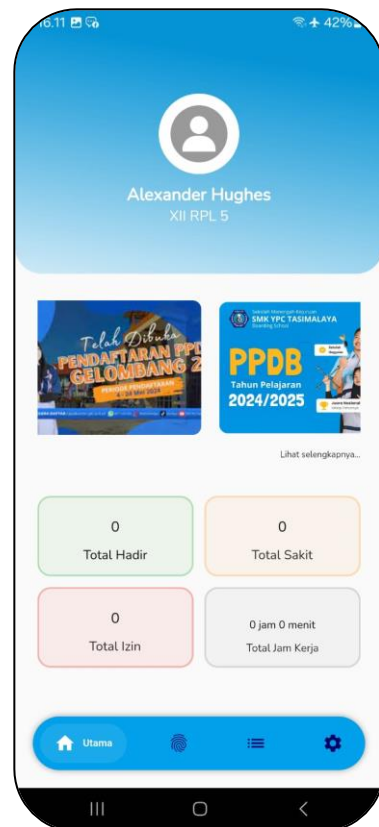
16.11

42%

Alexander Hughes
XII RPL 5

Telah Dibuka
PENDAFTARAN PPD
GELOMBANG 2
PERIODE PENDAFTARAN

SMK YPC TASIKMALAYA
Boarding School

PPDB
Tahun Pelajaran
2024/2025

Lihat selengkapnya...

0
Total Hadir

0
Total Sakit

0
Total Izin

0 jam 0 menit
Total Jam Kerja

Utama